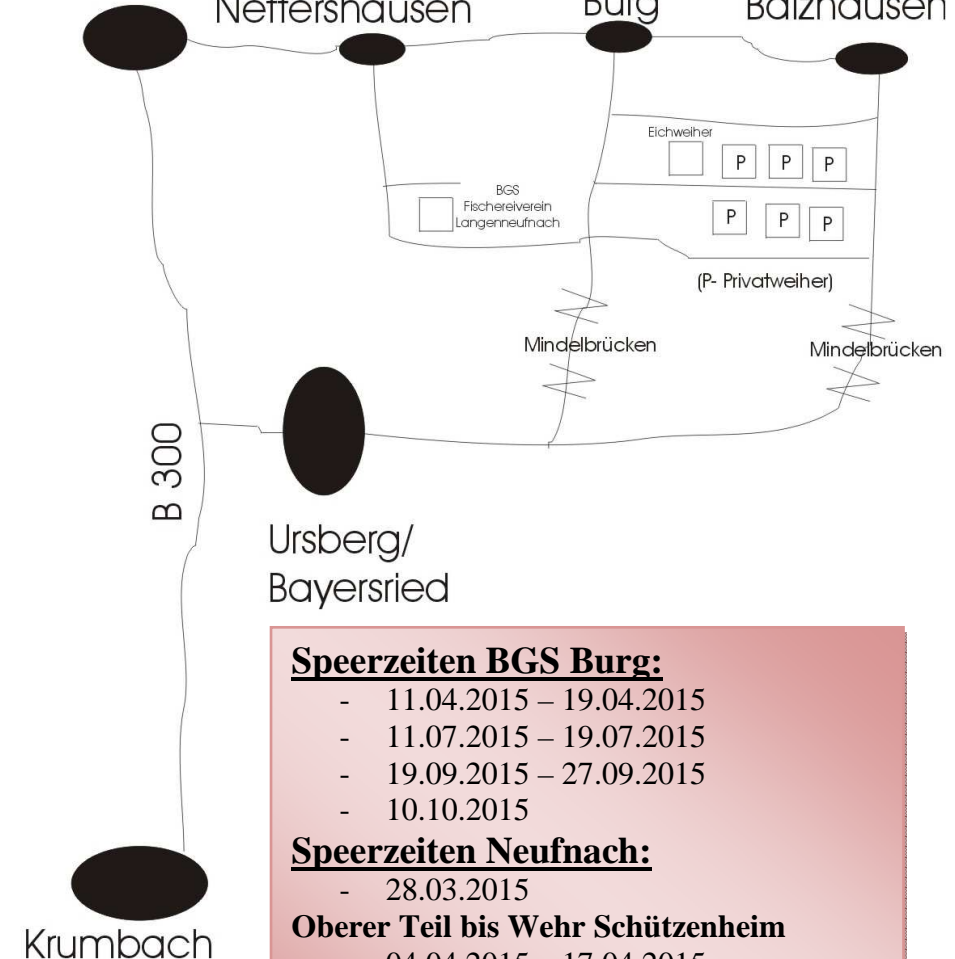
Neffershausen

Burg

Balzhausen

Eichweiher

P P P

BGS Fischereiverein Langenneufnach

P P P

(P- Privatweiher)

Mindelbrücken

Mindelbrücken

B 300

Ursberg/ Bayersried

Krumbach

**Speerzeiten BGS Burg:**
- 11.04.2015 – 19.04.2015
- 11.07.2015 – 19.07.2015
- 19.09.2015 – 27.09.2015
- 10.10.2015

**Speerzeiten Neufnach:**
- 28.03.2015

**Oberer Teil bis Wehr Schützenheim**

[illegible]